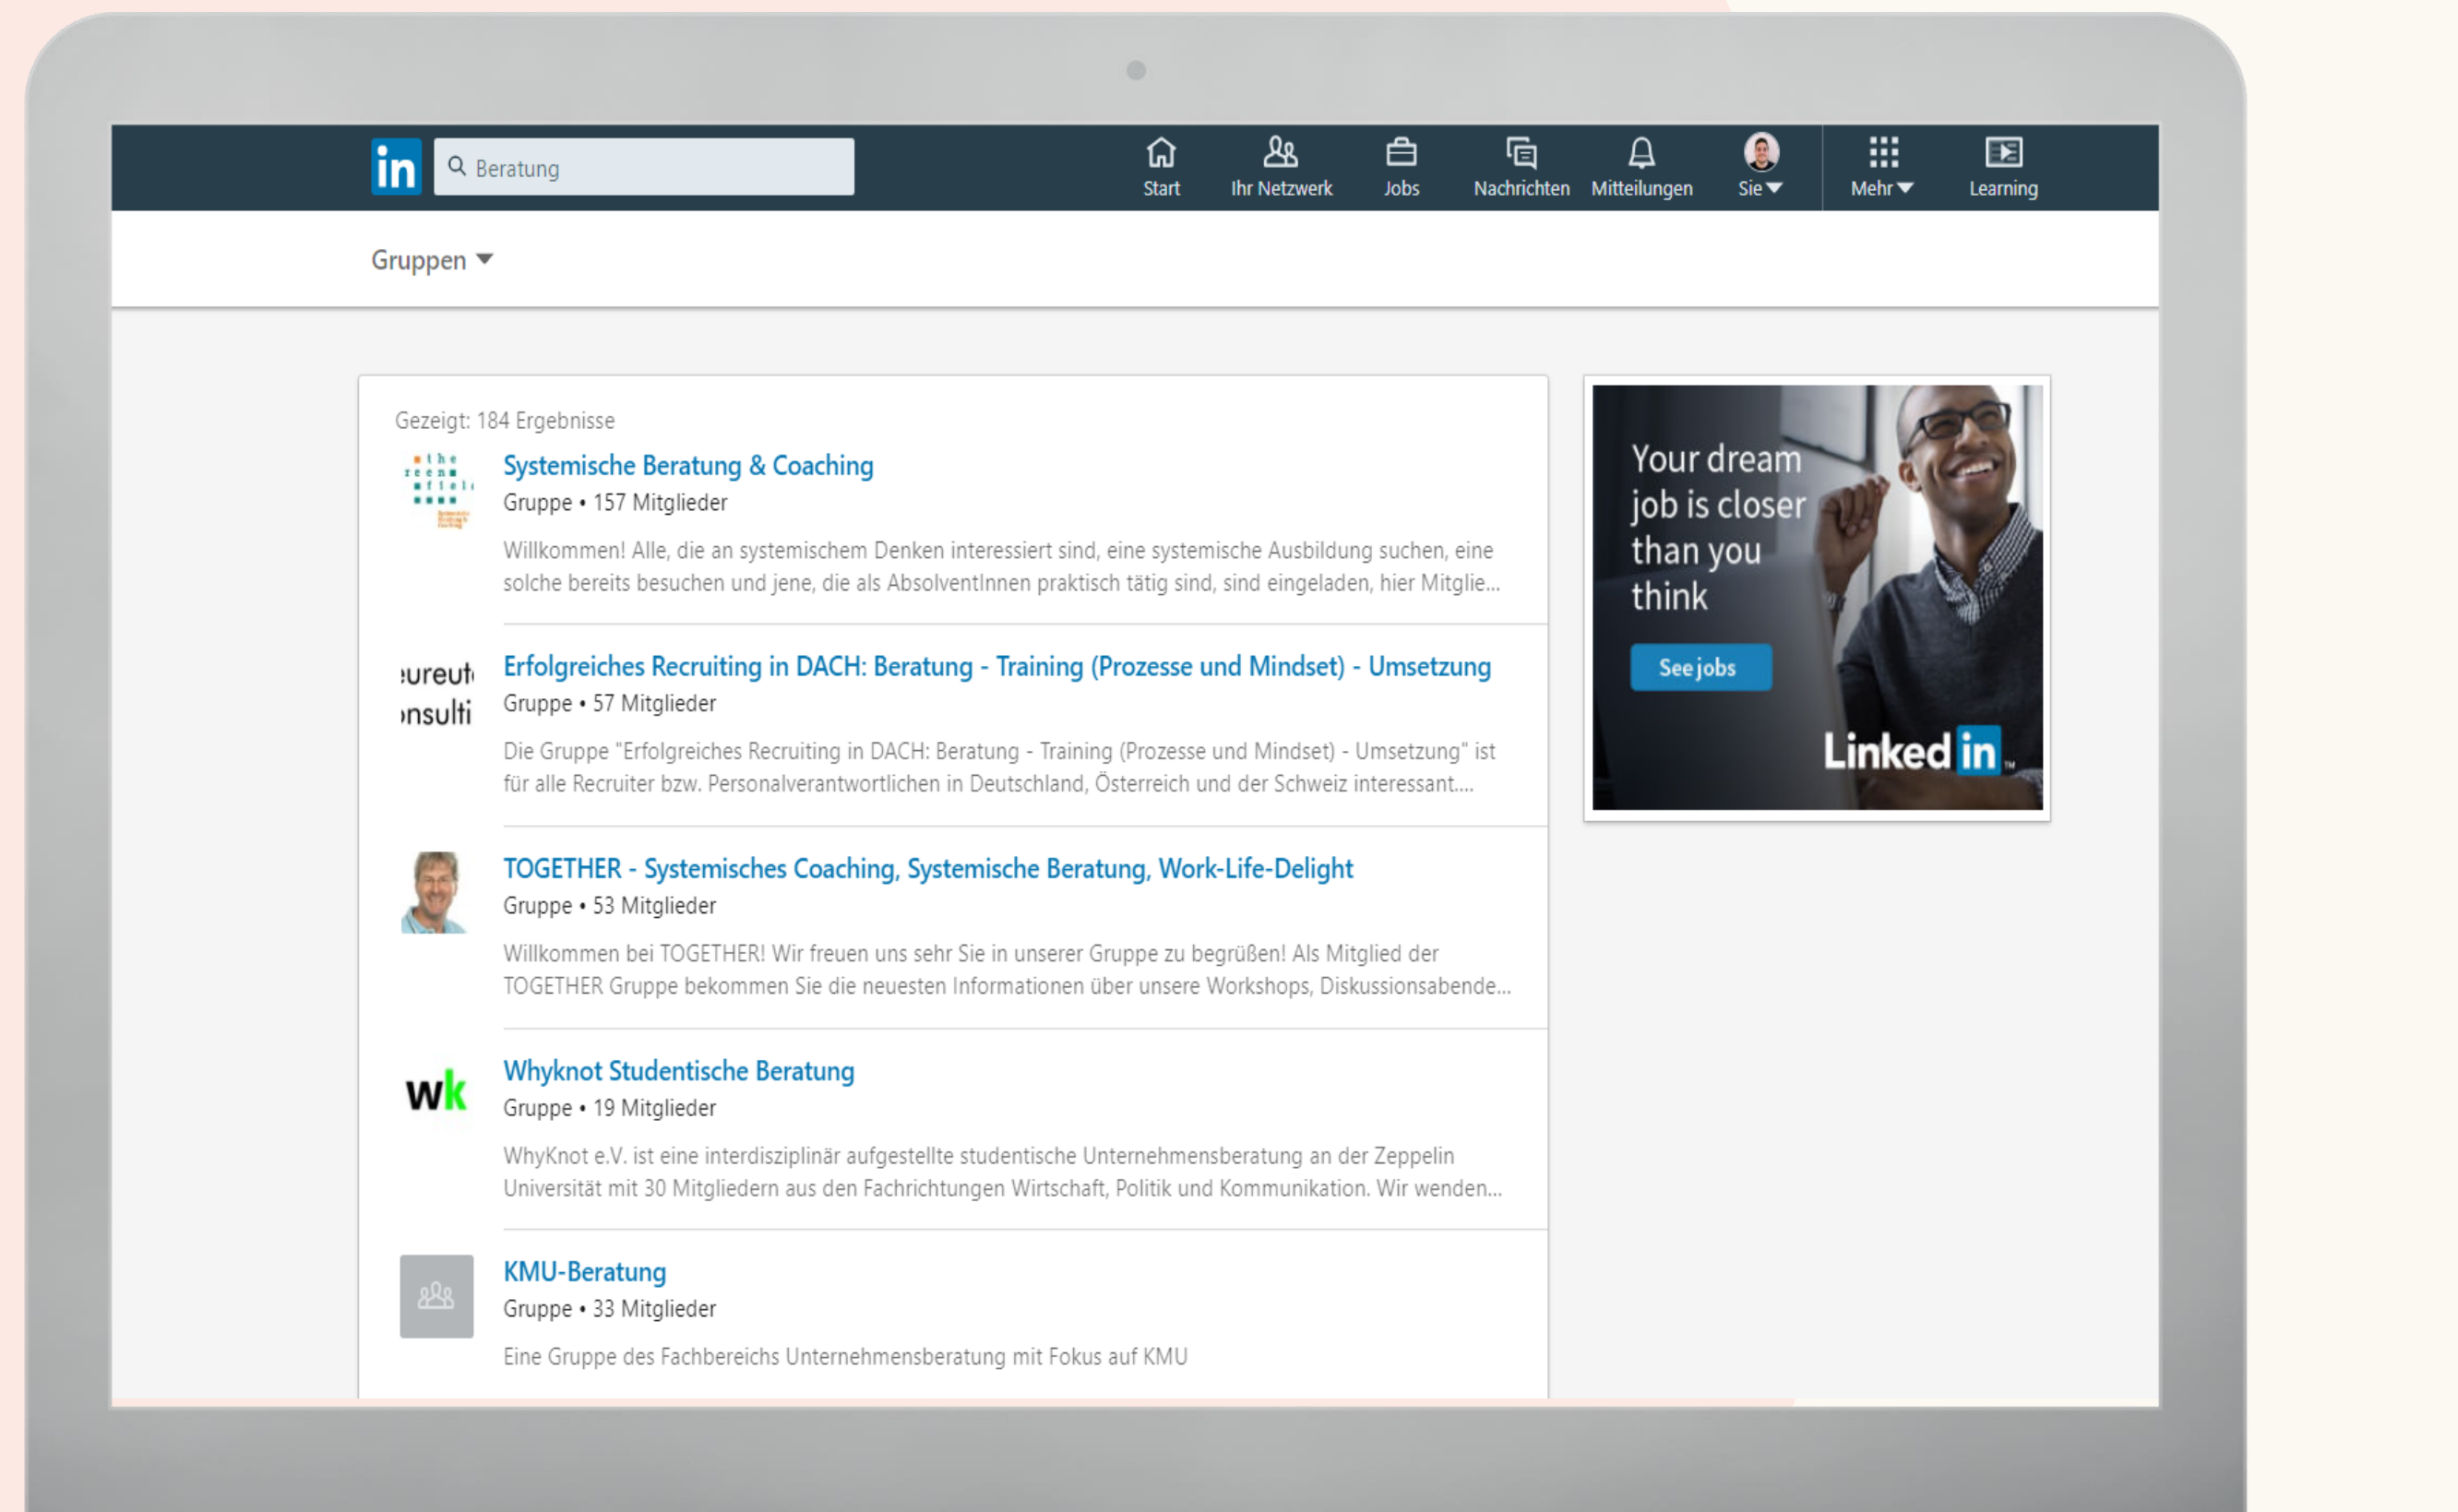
in Beratung

Start Ihr Netzwerk Jobs Nachrichten Mitteilungen Sie Mehr Learning

Gruppen

Gezeigt: 184 Ergebnisse

Systemische Beratung & Coaching
Gruppe • 157 Mitglieder
Willkommen! Alle, die an systemischem Denken interessiert sind, eine systemische Ausbildung suchen, eine solche bereits besuchen und jene, die als AbsolventInnen praktisch tätig sind, sind eingeladen, hier Mitglie...

ureut
nsulti

Erfolgreiches Recruiting in DACH: Beratung - Training (Prozesse und Mindset) - Umsetzung
Gruppe • 57 Mitglieder
Die Gruppe "Erfolgreiches Recruiting in DACH: Beratung - Training (Prozesse und Mindset) - Umsetzung" ist für alle Recruiter bzw. Personalverantwortlichen in Deutschland, Österreich und der Schweiz interessant....

TOGETHER - Systemisches Coaching, Systemische Beratung, Work-Life-Delight
Gruppe • 53 Mitglieder
Willkommen bei TOGETHER! Wir freuen uns sehr Sie in unserer Gruppe zu begrüßen! Als Mitglied der TOGETHER Gruppe bekommen Sie die neuesten Informationen über unsere Workshops, Diskussionsabende...

wk

Whyknot Studentische Beratung
Gruppe • 19 Mitglieder
WhyKnot e.V. ist eine interdisziplinär aufgestellte studentische Unternehmensberatung an der Zeppelin Universität mit 30 Mitgliedern aus den Fachrichtungen Wirtschaft, Politik und Kommunikation. Wir wenden...

KMU-Beratung
Gruppe • 33 Mitglieder
Eine Gruppe des Fachbereichs Unternehmensberatung mit Fokus auf KMU

Your dream job is closer than you think

See jobs

Linked in